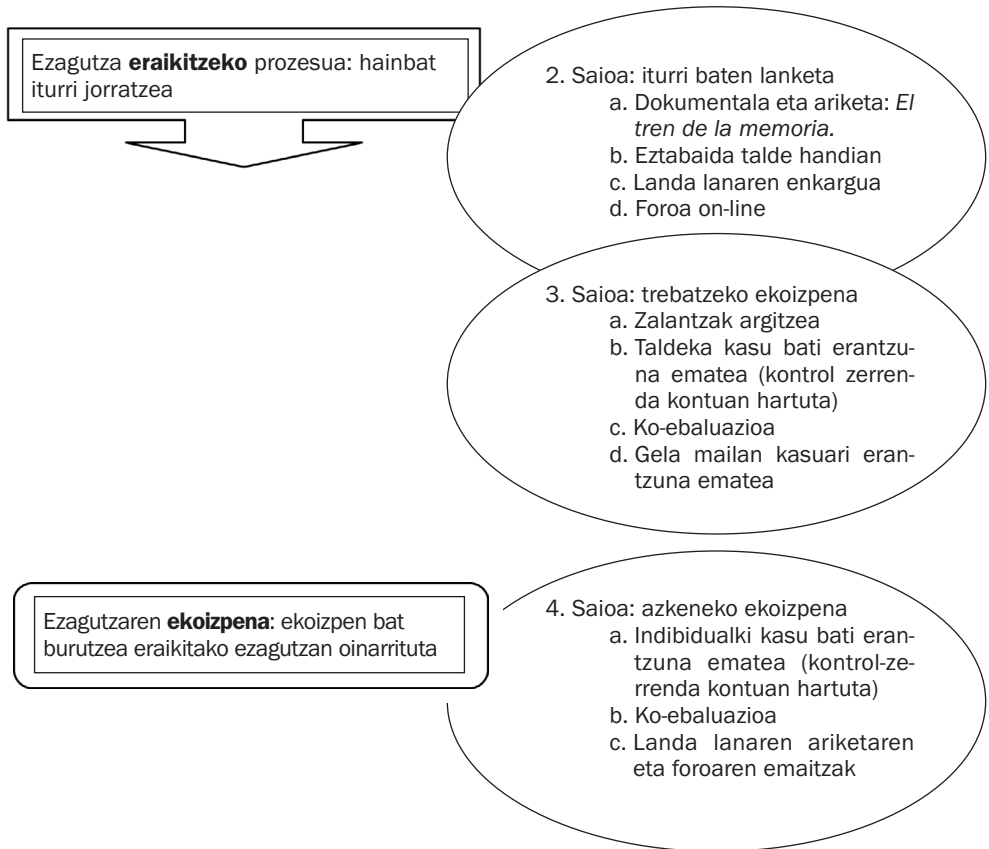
Ezagutza **eraikitzeko** prozesua: hainbat iturri jorratzea

2. Saioa: iturri baten lanketa
a. Dokumentala eta ariketa: *El tren de la memoria.*
b. Eztabaida talde handian
c. Landa lanaren enkargua
d. Foroa on-line

3. Saioa: trebatzeko ekoizpena
a. Zalantzak argitzea
b. Taldeka kasu bati erantzuna ematea (kontrol zerrenda kontuan hartuta)
c. Ko-ebaluazioa
d. Gela mailan kasuari erantzuna ematea

Ezagutzaren **ekoizpena**: ekoizpen bat burutzea eraikitako ezagutzan oinarrituta

4. Saioa: azkeneko ekoizpena
a. Indibidualki kasu bati erantzuna ematea (kontrol-zerrenda kontuan hartuta)
b. Ko-ebaluazioa
c. Landa lanaren ariketaren eta foroaren emaitzak